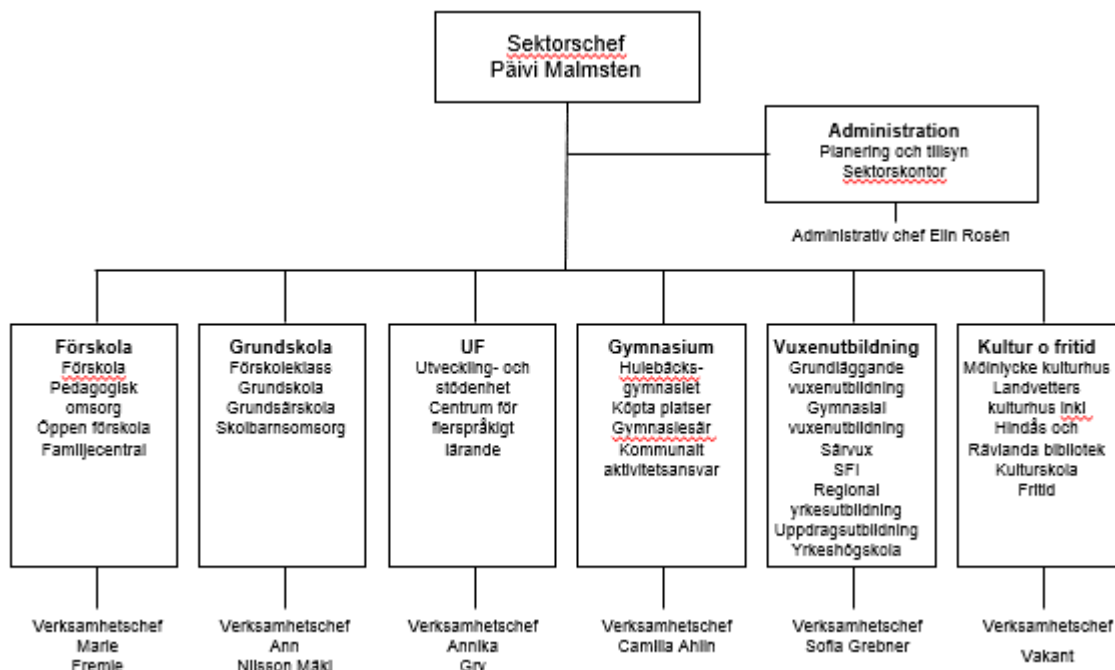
Sektorschef
Päivi Malmsten

Administration
Planering och tillsyn
Sektorskontor

Administrativ chef Elin Rosén

Förskola
Förskola
Pedagogisk omsorg
Öppen förskola
Familjecentral

Grundskola
Förskoleklass
Grundskola
Grundsärskola
Skolbarnsomsorg

UF
Utveckling- och stödenhet
Centrum för flerspråkigt lärande

Gymnasium
Hulebäcks-gymnasiet
Köpta platser
Gymnasiesär
Kommunalt aktivitetsansvar

Vuxenutbildning
Grundläggande vuxenutbildning
Gymnasial vuxenutbildning
Särvux
SFI
Regional yrkesutbildning
Uppdragsutbildning
Yrkeshögskola

Kultur o fritid
Mölnlycke kulturhus
Landvetters kulturhus inkl
Hindås och Rävlanda bibliotek
Kulturskola
Fritid

Verksamhetschef
Marie
Fremle

Verksamhetschef
Ann
Nilsson Mäki

Verksamhetschef
Annika
Gry

Verksamhetschef
Camilla Ahlin

Verksamhetschef
Sofia Grebner

Verksamhetschef
Vakant